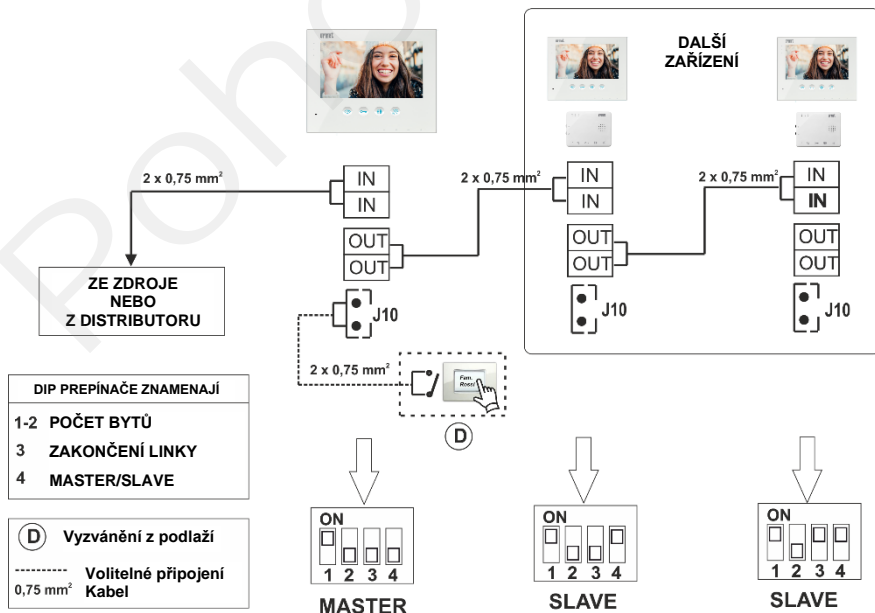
DALŠÍ ZAŘÍZENÍ

2 x 0,75 mm²

IN
IN
OUT
OUT
J10

2 x 0,75 mm²

IN
IN
OUT
OUT
J10

2 x 0,75 mm²

IN
IN
OUT
OUT
J10

ZE ZDROJE NEBO Z DISTRIBUTORU

2 x 0,75 mm²

Fam. Rossi

D

DIP PREPÍNAČE ZNAMENAJÍ
1-2 POČET BYTŮ
3 ZAKONČENÍ LINKY
4 MASTER/SLAVE

D Vyzvánění z podlaží

0,75 mm² Volitelné připojení Kabel

ON
1 2 3 4
MASTER

ON
1 2 3 4
SLAVE

ON
1 2 3 4
SLAVE